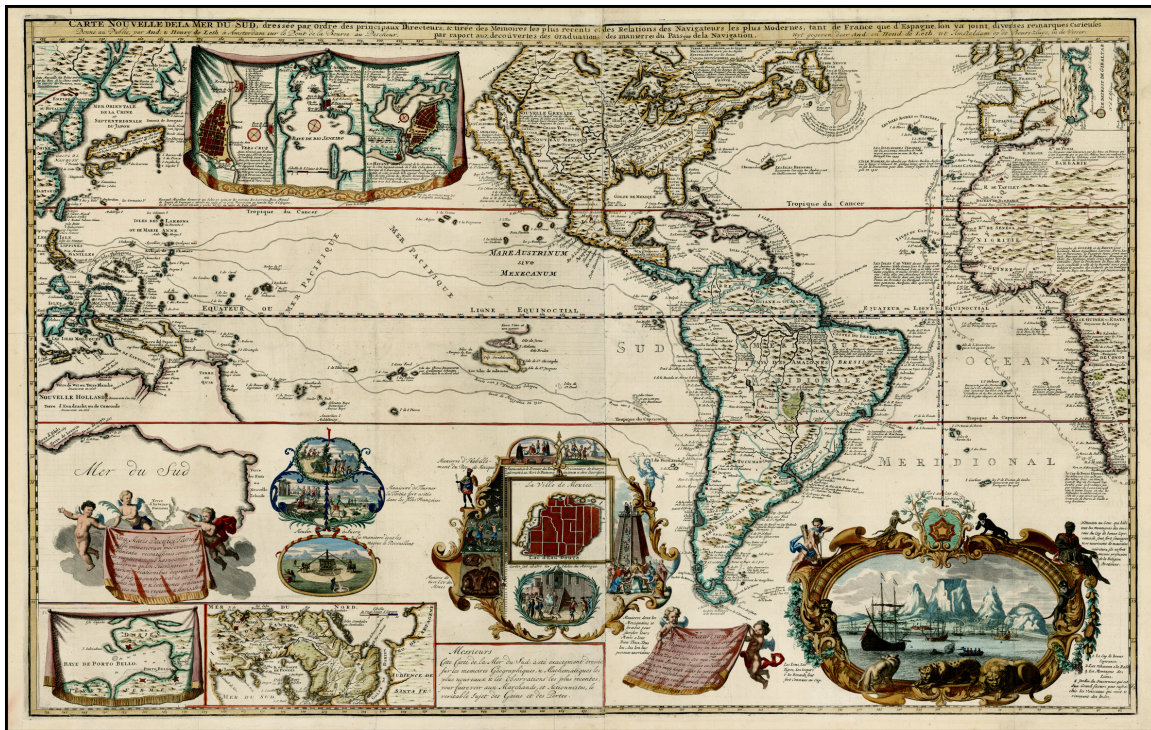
CARTE NOUVELLE DE LA MER DU SUD, dressée par ordre des principaux Directeurs, & tirée des Memoires les plus recents et des Relations des Navigateurs les plus Modernes, tant de France que d'Espagne ou y a joint diverses remarques Curieuses par raport aux decouvertes des graduations des manieres du Pais & de la Navigation.

Donné au Public, par And. & Henry de Leth a Amsterdam sur le Pont de la Bourse au Pecheur.

MER ORIENTALE DE LA CHINE

SEPTENTRIONAL DU JAPON

VERA CRUX

BAYE DE RIO JANEIRO

Tropique du Cancer

ISLES DE LADRONES OU DE MARIE ANNE

MER PACIFIQUE

MER PACIFIQUE

MARE AUSTRINUM sive MEXICANUM

EQUATEUR OU LIGNE EQUINOCTIAL

SUD

NOUVELLE HOLLANDE

Terre J. Gerdecht ou de Concorde

NOUVELLE GRENADE

NOUVEAU MEXIQUE

GOLFE DE MEXIQUE

ESPAGNE

BARBARIE

Tropique du Cancer

NIGRITIE

GUINEE

EQUATEUR OU LIGNE EQUINOCTIAL

OCEAN

Tropique du Capricorne

MERIDIONAL

Mer du Sud

La Ville de Mexico.

BAYE DE PORTO BELLO.

MER DU NORD

MER DU SUD

SANTA FE

Messieurs

Cette Carte de la Mer du Sud a été exactement dressée sur les manieres Geographiques & Mathematiques les plus nouvelles & les Observations les plus recentes pour faire voir aux Marchands et Actionnaires, le veritable Sujet des Gains et des Pertes

DETROIT DE GIBRALTAR

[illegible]